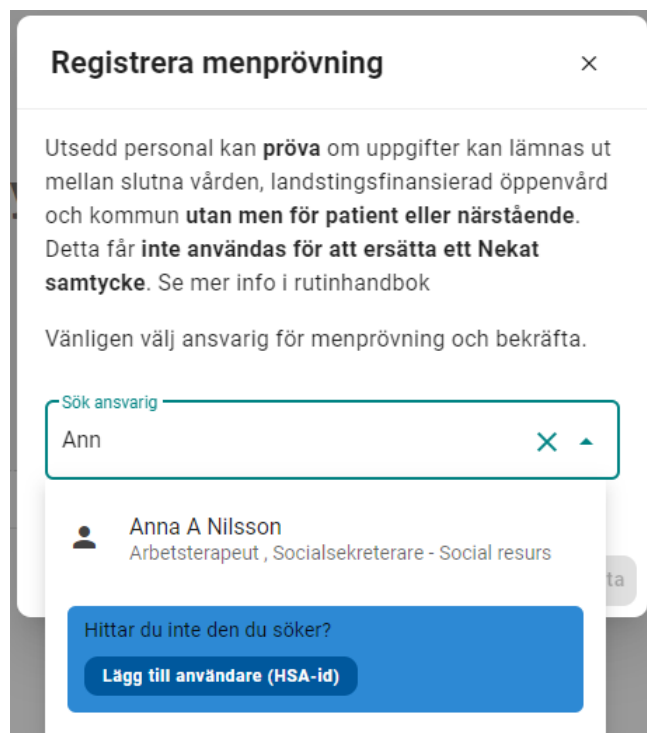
Registrera menprövning

×

Utsedd personal kan **pröva** om uppgifter kan lämnas ut mellan slutna vården, landstingsfinansierad öppenvård och kommun **utan men för patient eller närstående**. Detta får **inte användas för att ersätta ett Nekat samtycke**. Se mer info i rutinhandbok

Vänligen välj ansvarig för menprövning och bekräfta.

Sök ansvarig

Ann

Anna A Nilsson

Arbetsterapeut , Socialsekreterare - Social resurs

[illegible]ta

Hittar du inte den du söker?

Lägg till användare (HSA-id)